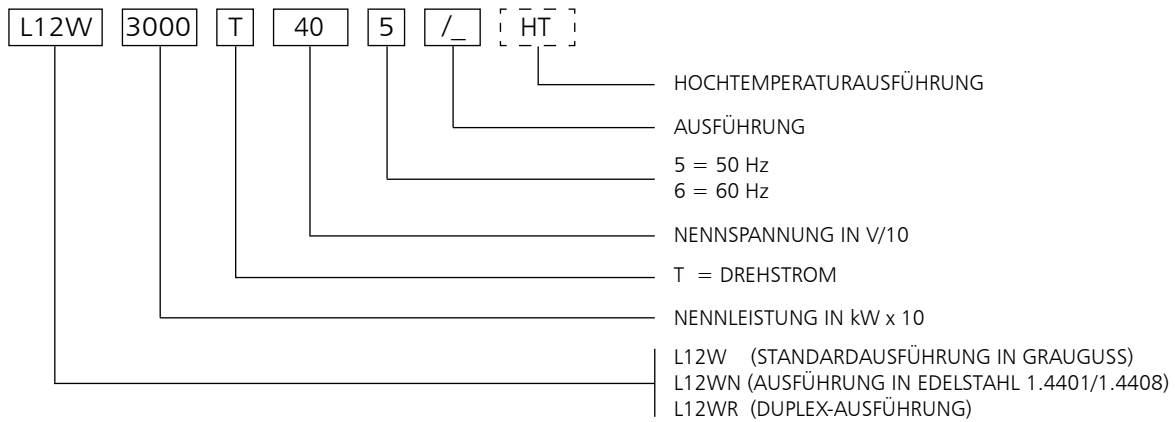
L12W 3000 T 40 5 /_ HT

HOCHTEMPERATURAUSFÜHRUNG

AUSFÜHRUNG

5 = 50 Hz
6 = 60 Hz

NENNSPANNUNG IN V/10

T = DREHSTROM

NENNLEISTUNG IN kW x 10

L12W (STANDARDAUSFÜHRUNG IN GRAUGUSS)
L12WN (AUSFÜHRUNG IN EDELSTAHL 1.4401/1.4408)
L12WR (DUPLEX-AUSFÜHRUNG)